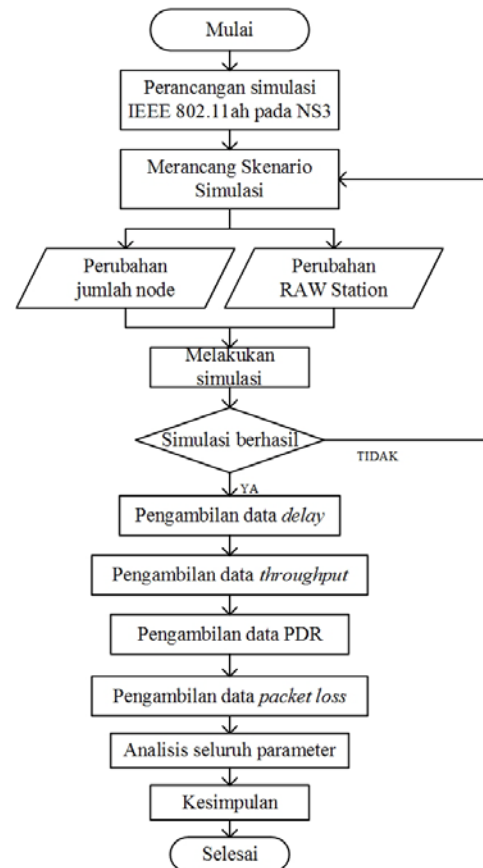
Mulai

Perancangan simulasi IEEE 802.11ah pada NS3

Merancang Skenario Simulasi

Perubahan jumlah node

Perubahan RAW Station

Melakukan simulasi

Simulasi berhasil

TIDAK

YA

Pengambilan data *delay*

Pengambilan data *throughput*

Pengambilan data PDR

Pengambilan data *packet loss*

Analisis seluruh parameter

Kesimpulan

Selesai